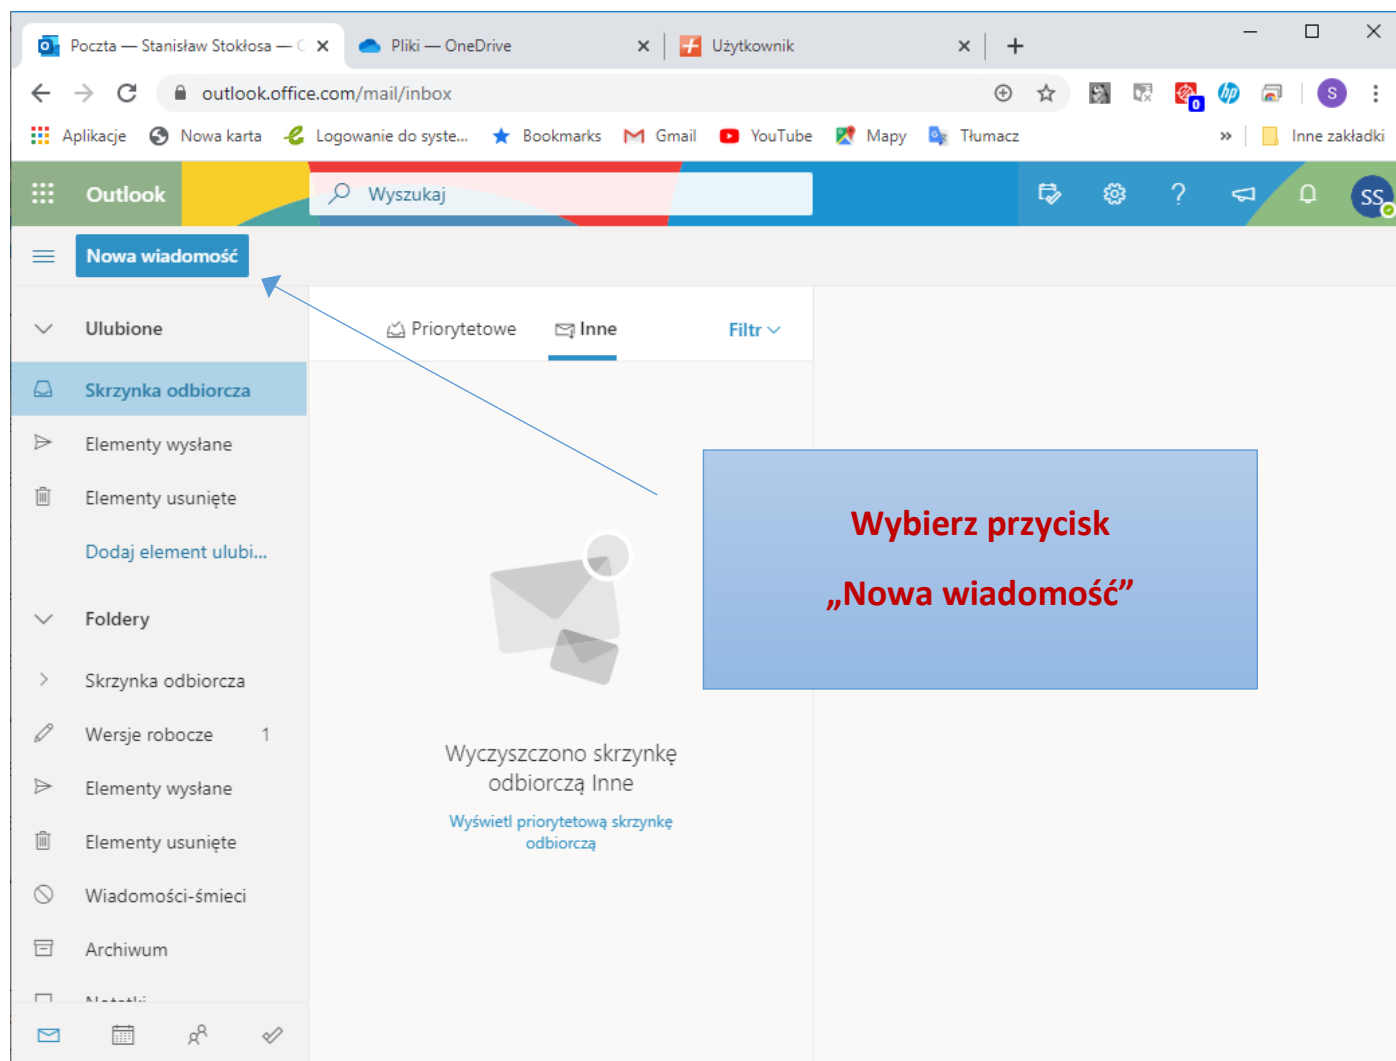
Poczta — Stanisław Stokłosa — C
Pliki — OneDrive
Użytkownik

outlook.office.com/mail/inbox

Aplikacje Nowa karta Logowanie do syste... Bookmarks Gmail YouTube Mapy Tłumacz » Inne zakładki

Outlook
Wyszukaj
SS

Nowa wiadomość

Ulubione
Skrzynka odbiorcza
Elementy wysłane
Elementy usunięte
Dodaj element ulubi...
Foldery
Skrzynka odbiorcza
Wersje robocze 1
Elementy wysłane
Elementy usunięte
Wiadomości-śmieci
Archiwum
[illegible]

Priorytetowe
Inne
Filtr

Wyczyszczono skrzynkę odbiorczą Inne
Wyświetl priorytetową skrzynkę odbiorczą

Wybierz przycisk
„Nowa wiadomość”